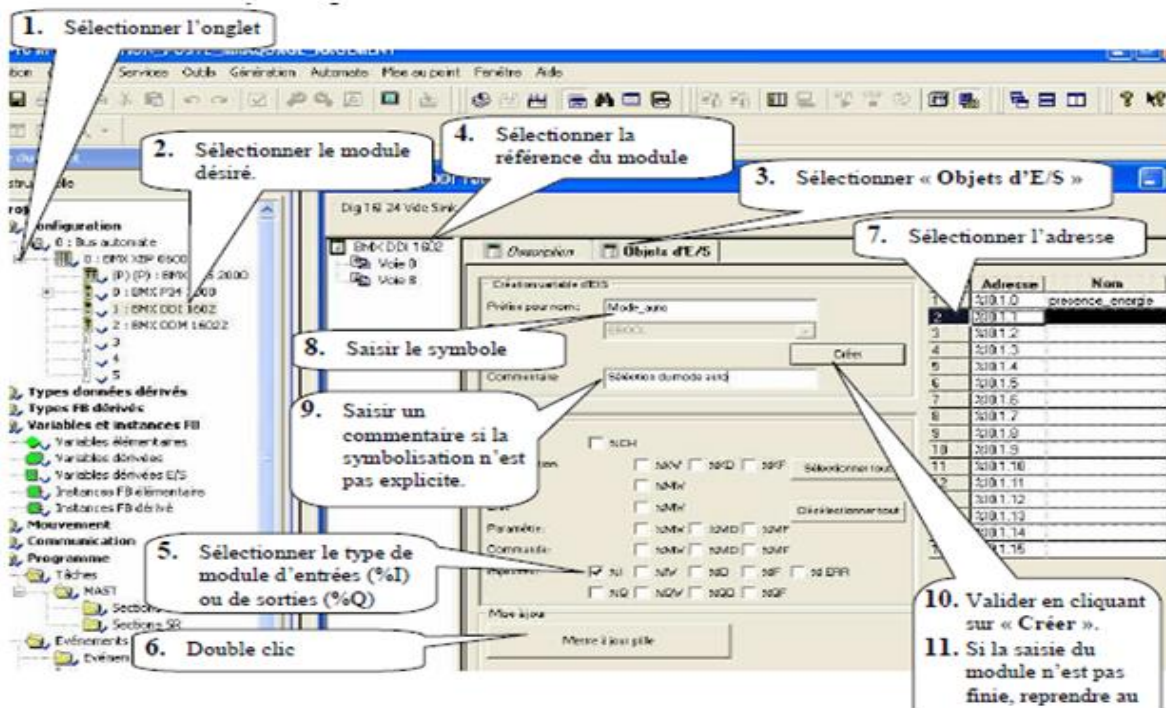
1. Sélectionner l'onglet

Services Outils Génération Automate Mise au point Fenêtre Aide

2. Sélectionner le module désiré.

4. Sélectionner la référence du module

3. Sélectionner « Objets d'E/S »

Configuration
0 : Bus automate
0 : BMX XBP 0800
(P) (P) : BMX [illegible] 2000
0 : BMX P34 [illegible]
1 : BMX DDI 1602
2 : BMX DDM 16022
3
4
5
Types données dérivés
Types FB dérivés
Variables et instances FB
Variables élémentaires
Variables dérivées
Variables dérivées E/S
Instances FB élémentaire
Instances FB dérivé
Mouvement
Communication
Programme
Tâches
MAST
Sections
Sections SR
Evénements

Dig 16I 24 Vdc Sink

BMX DDI 1602
Voie 0
Voie 8

Description
Objets d'E/S

Création variable d'E/S
Préfixe pour nom: Mode_auto
EBOOL
Créer
Commentaire: Sélection du mode auto

8. Saisir le symbole

9. Saisir un commentaire si la symbolisation n'est pas explicite.

7. Sélectionner l'adresse

| | Adresse | Nom |
|---|---|---|
| 1 | %I0.1.0 | presence_energie |
| 2 | %I0.1.1 | |
| 3 | %I0.1.2 | |
| 4 | %I0.1.3 | |
| 5 | %I0.1.4 | |
| 6 | %I0.1.5 | |
| 7 | %I0.1.6 | |
| 8 | %I0.1.7 | |
| 9 | %I0.1.8 | |
| 10 | %I0.1.9 | |
| 11 | %I0.1.10 | |
| 12 | %I0.1.11 | |
| | %I0.1.12 | |
| | %I0.1.13 | |
| | %I0.1.14 | |
| | %I0.1.15 | |

%CH
%MW %MD %MF Sélectionner tout
%MW
%MW Désélectionner tout
Paramètre: %MW %MD %MF
Commande: %MW %MD %MF
%I %IW %ID %IF %I ERR
%Q %QW %QD %QF

5. Sélectionner le type de module d'entrées (%I) ou de sorties (%Q)

Mise à jour
Mettre à jour grille

6. Double clic

10. Valider en cliquant sur « Créer ».
11. Si la saisie du module n'est pas finie, reprendre au